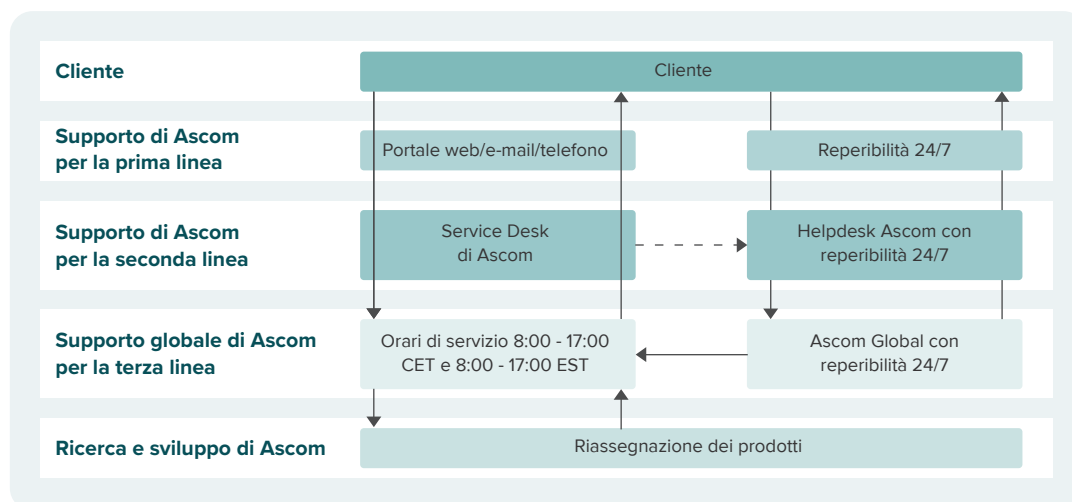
Cliente

Cliente

Supporto di Ascom per la prima linea

Portale web/e-mail/telefono

Reperibilità 24/7

Supporto di Ascom per la seconda linea

Service Desk di Ascom

Helpdesk Ascom con reperibilità 24/7

Supporto globale di Ascom per la terza linea

Orari di servizio 8:00 - 17:00 CET e 8:00 - 17:00 EST

Ascom Global con reperibilità 24/7

Ricerca e sviluppo di Ascom

Riassegnazione dei prodotti